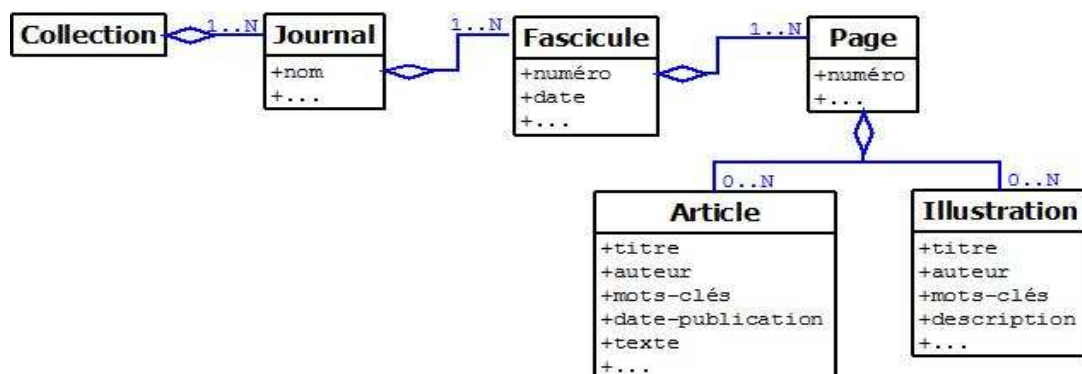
Collection
1..N
Journal
+nom
+...
1..N
Fascicule
+numéro
+date
+...
1..N
Page
+numéro
+...
0..N
Article
+titre
+auteur
+mots-clés
+date-publication
+texte
+...
0..N
Illustration
+titre
+auteur
+mots-clés
+description
+...